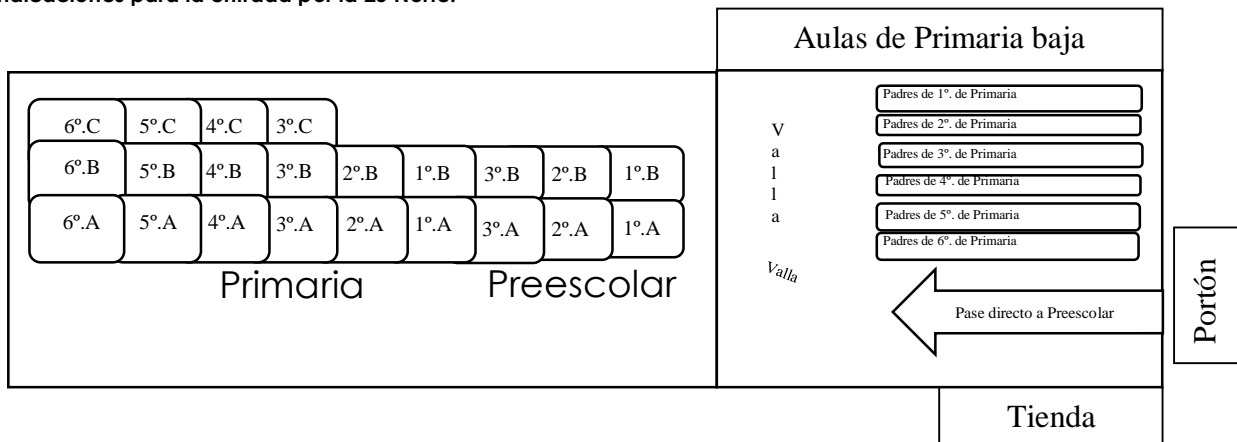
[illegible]

Aulas de Primaria baja

| 6º.C | 5º.C | 4º.C | 3º.C | | | | | |
|---|---|---|---|---|---|---|---|---|
| 6º.B | 5º.B | 4º.B | 3º.B | 2º.B | 1º.B | 3º.B | 2º.B | 1º.B |
| 6º.A | 5º.A | 4º.A | 3º.A | 2º.A | 1º.A | 3º.A | 2º.A | 1º.A |

Primaria

Preescolar

V
a
l
l
a

Valla

Padres de 1º. de Primaria
Padres de 2º. de Primaria
Padres de 3º. de Primaria
Padres de 4º. de Primaria
Padres de 5º. de Primaria
Padres de 6º. de Primaria

Pase directo a Preescolar

Portón

Tienda